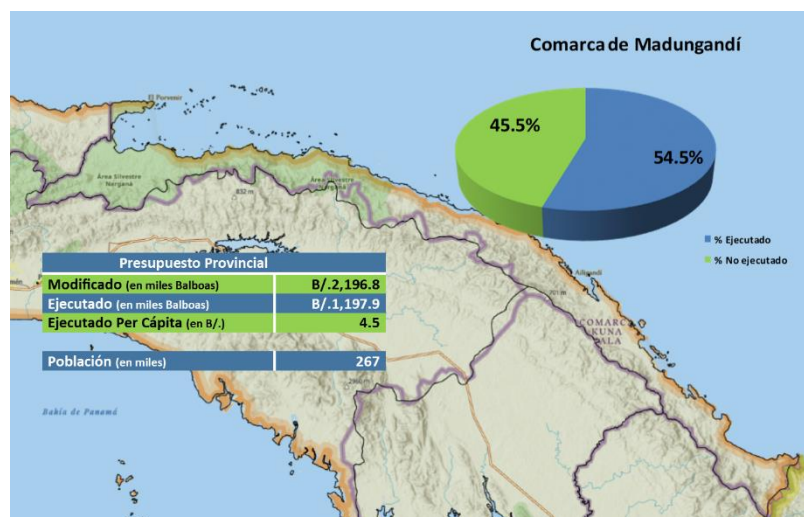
Comarca de Madungandí

45.5%

54.5%

% Ejecutado
% No ejecutado

| Presupuesto Provincial | |
|---|---|
| Modificado (en miles Balboas) | B/.2,196.8 |
| Ejecutado (en miles Balboas) | B/.1,197.9 |
| Ejecutado Per Cápita (en B/.) | 4.5 |

| Población (en miles) | 267 |
|---|---|

El Porvenir
Área Silvestre Narganá
832 m
Área Silvestre
Ailigandí
901 m
COMARCA KUNA YALA
Bahía de Panamá